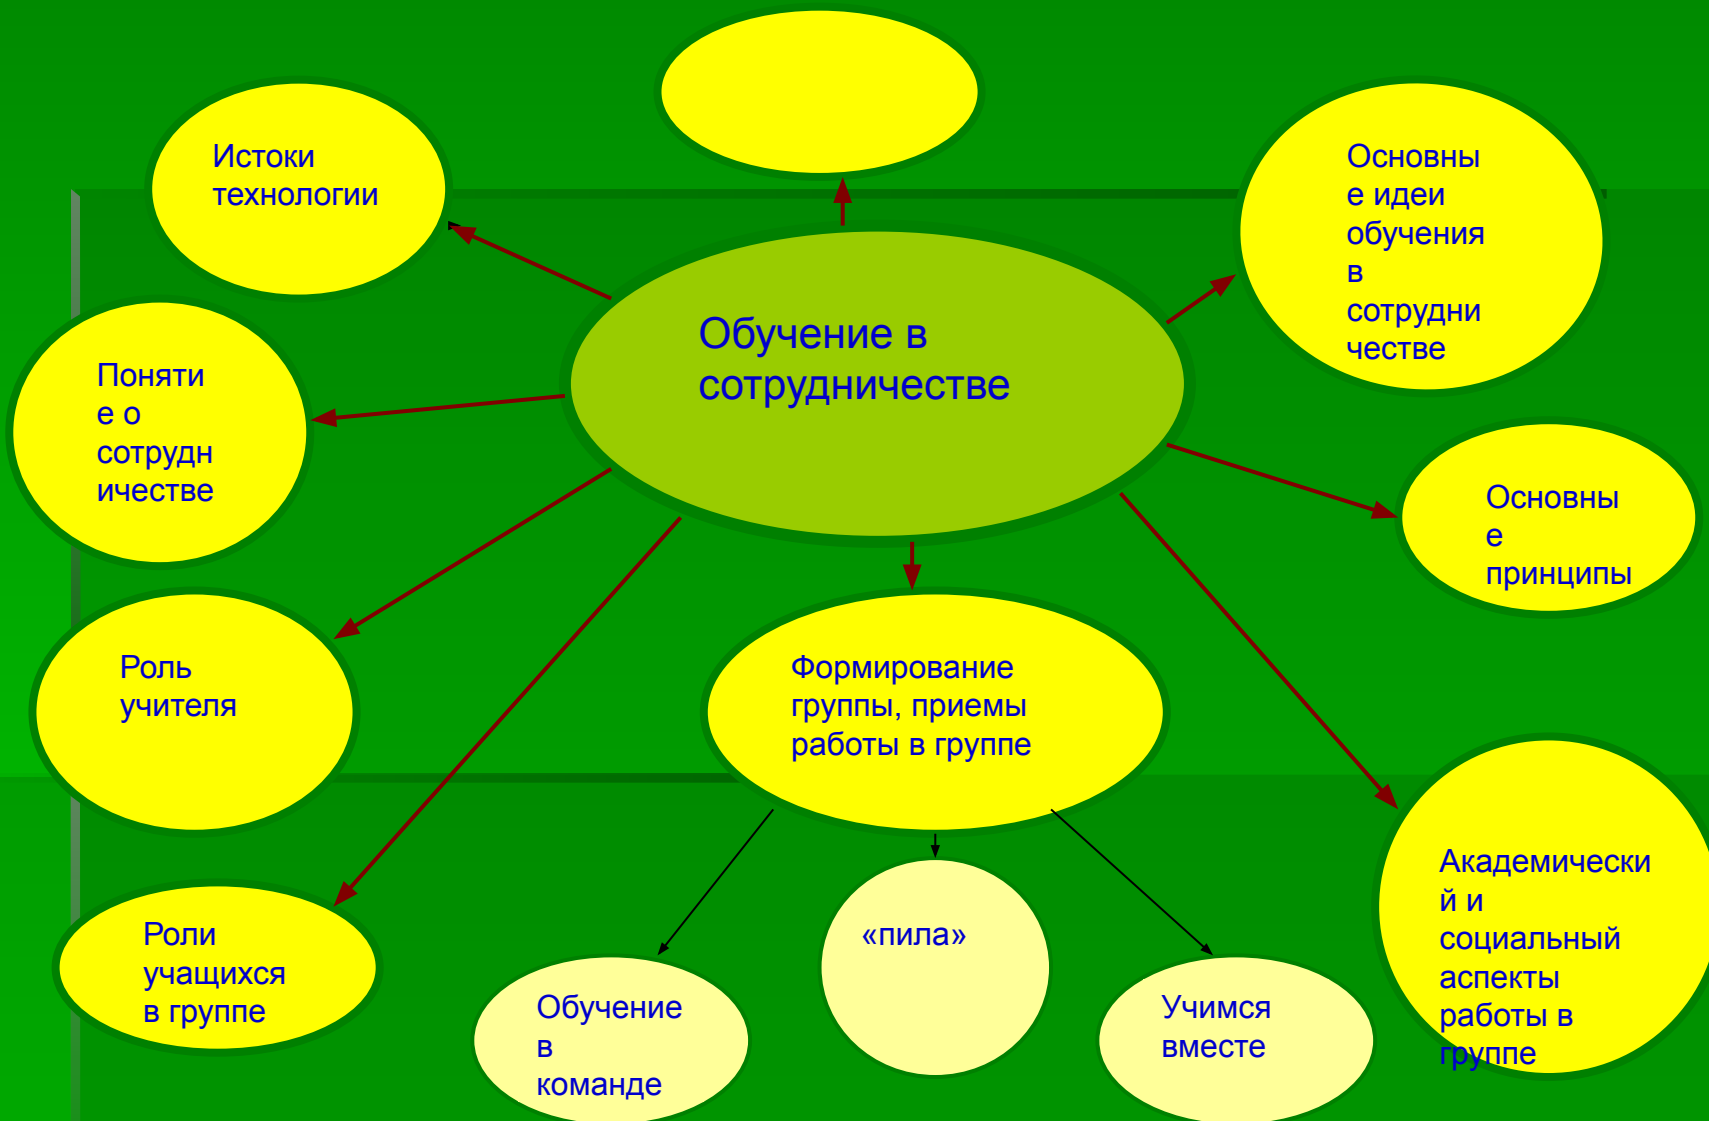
Обучение в сотрудничестве

Истоки технологии

Основные идеи обучения в сотрудничестве

Понятие о сотрудничестве

Основные принципы

Роль учителя

Формирование группы, приемы работы в группе

Академический и социальный аспекты работы в группе

Роли учащихся в группе

Обучение в команде

«пила»

Учимся вместе